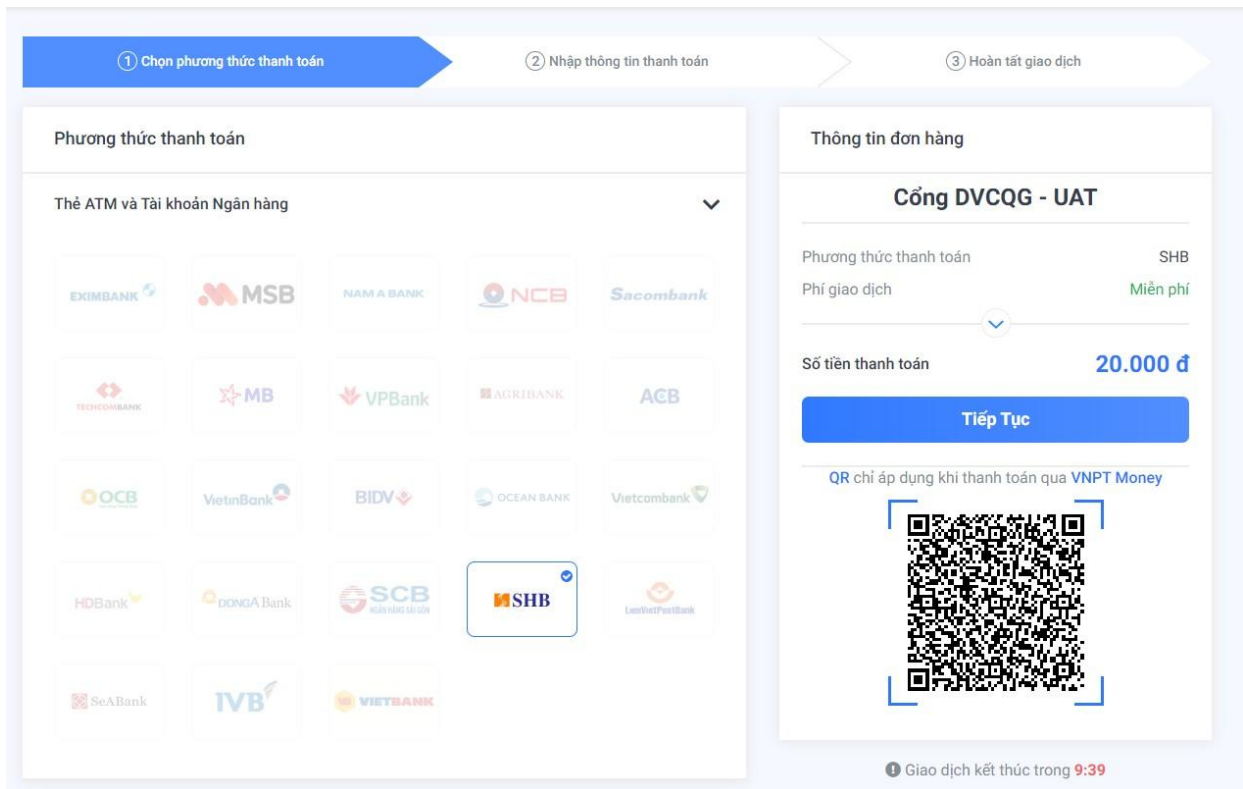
1 Chọn phương thức thanh toán
2 Nhập thông tin thanh toán
3 Hoàn tất giao dịch

Phương thức thanh toán

Thẻ ATM và Tài khoản Ngân hàng

EXIMBANK
MSB
NAM A BANK
NCB
Sacombank
TECHCOMBANK
MB
VPBank
AGRIBANK
ACB
OCB
VietinBank
BIDV
OCEAN BANK
Vietcombank
HDBank
DONGA Bank
SCB
NGÂN HÀNG SÀI GÒN
SHB
LienVietPostBank
SeABank
IVB
VIETBANK

Thông tin đơn hàng

Cổng DVCQG - UAT

Phương thức thanh toán SHB
Phí giao dịch Miễn phí

Số tiền thanh toán 20.000 đ

Tiếp Tục

QR chỉ áp dụng khi thanh toán qua VNPT Money

Giao dịch kết thúc trong 9:39